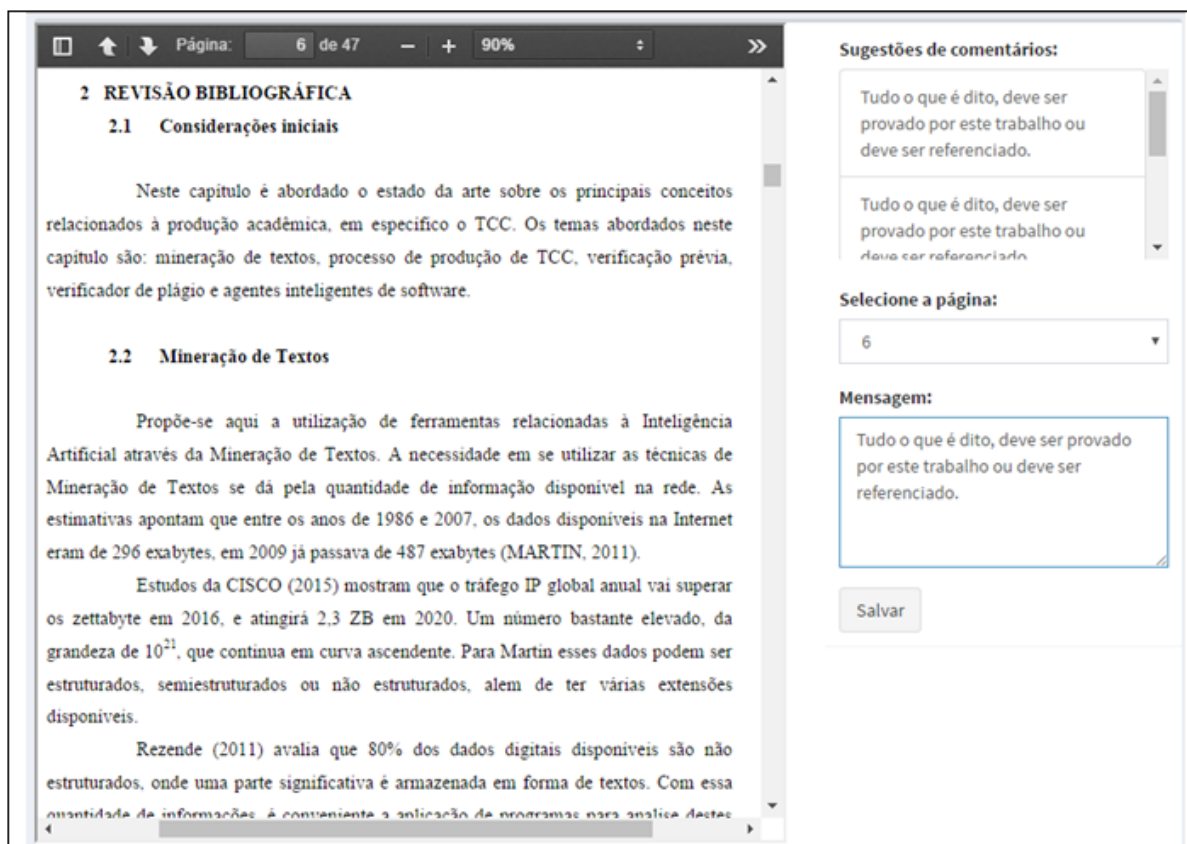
Página: 6 de 47 — + 90%

2 REVISÃO BIBLIOGRÁFICA
2.1 Considerações iniciais

Neste capítulo é abordado o estado da arte sobre os principais conceitos relacionados à produção acadêmica, em específico o TCC. Os temas abordados neste capítulo são: mineração de textos, processo de produção de TCC, verificação prévia, verificador de plágio e agentes inteligentes de software.

2.2 Mineração de Textos

Propõe-se aqui a utilização de ferramentas relacionadas à Inteligência Artificial através da Mineração de Textos. A necessidade em se utilizar as técnicas de Mineração de Textos se dá pela quantidade de informação disponível na rede. As estimativas apontam que entre os anos de 1986 e 2007, os dados disponíveis na Internet eram de 296 exabytes, em 2009 já passava de 487 exabytes (MARTIN, 2011).

Estudos da CISCO (2015) mostram que o tráfego IP global anual vai superar os zettabyte em 2016, e atingirá 2,3 ZB em 2020. Um número bastante elevado, da grandeza de $10^{21}$, que continua em curva ascendente. Para Martin esses dados podem ser estruturados, semiestruturados ou não estruturados, alem de ter várias extensões disponíveis.

Rezende (2011) avalia que 80% dos dados digitais disponíveis são não estruturados, onde uma parte significativa é armazenada em forma de textos. Com essa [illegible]

Sugestões de comentários:

Tudo o que é dito, deve ser provado por este trabalho ou deve ser referenciado.

Tudo o que é dito, deve ser provado por este trabalho ou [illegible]

Selecione a página:

6

Mensagem:

Tudo o que é dito, deve ser provado por este trabalho ou deve ser referenciado.

Salvar